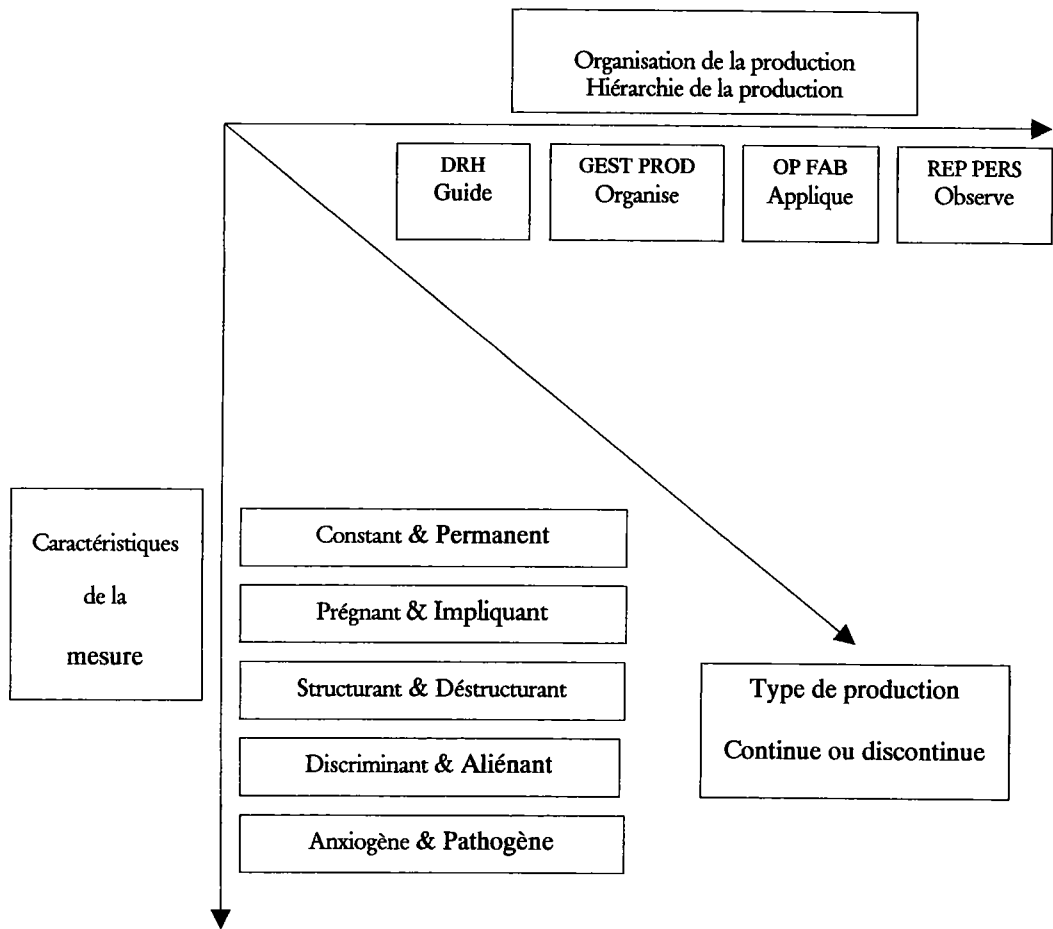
Organisation de la production
Hiérarchie de la production

DRH
Guide

GEST PROD
Organise

OP FAB
Applique

REP PERS
Observe

Caractéristiques de la mesure

Constant & Permanent

Prégnant & Impliquant

Structurant & Déstructurant

Discriminant & Aliénant

Anxiogène & Pathogène

Type de production
Continue ou discontinue